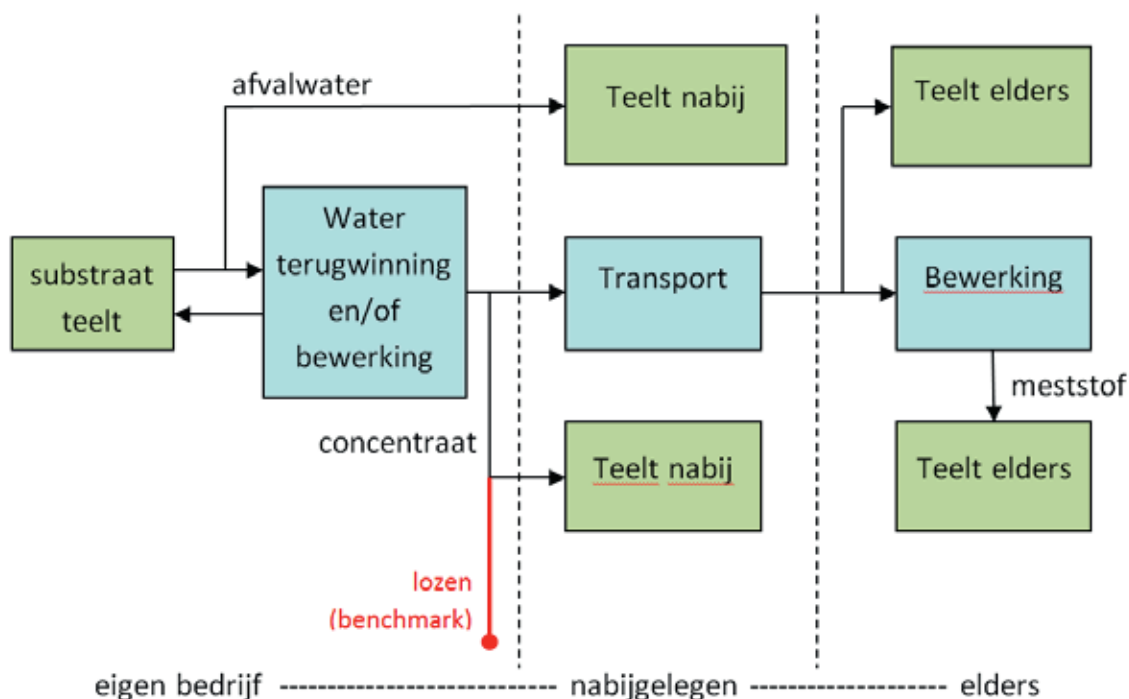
afvalwater

Teelt nabij

Teelt elders

substraat teelt

Water terugwinning en/of bewerking

Transport

Bewerking

meststof

concentraat

Teelt nabij

Teelt elders

lozen (benchmark)

eigen bedrijf -------------------------- nabijgelegen -------------------- elders